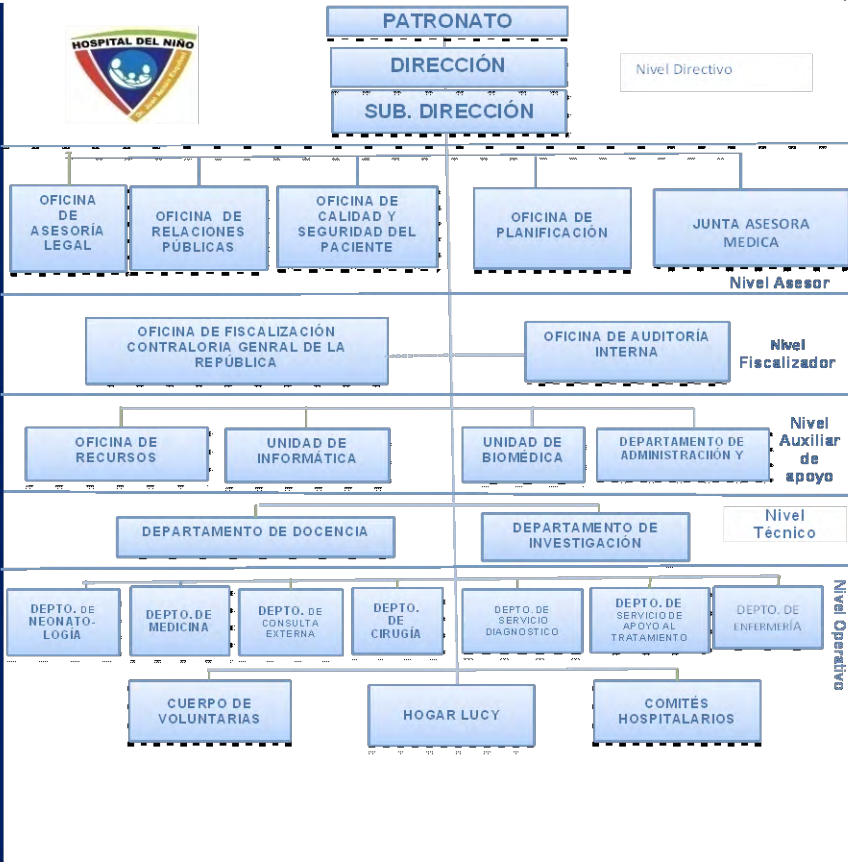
HOSPITAL DEL NIÑO

PATRONATO

DIRECCIÓN

SUB. DIRECCIÓN

Nivel Directivo

OFICINA DE ASESORÍA LEGAL

OFICINA DE RELACIONES PÚBLICAS

OFICINA DE CALIDAD Y SEGURIDAD DEL PACIENTE

OFICINA DE PLANIFICACIÓN

JUNTA ASESORA MEDICA

Nivel Asesor

OFICINA DE FISCALIZACIÓN CONTRALORIA GENRAL DE LA REPÚBLICA

OFICINA DE AUDITORÍA INTERNA

Nivel Fiscalizador

OFICINA DE RECURSOS

UNIDAD DE INFORMÁTICA

UNIDAD DE BIOMÉDICA

DEPARTAMENTO DE ADMINISTRACIIÓN Y

Nivel Auxiliar de apoyo

DEPARTAMENTO DE DOCENCIA

DEPARTAMENTO DE INVESTIGACIÓN

Nivel Técnico

DEPTO. DE NEONATOLOGÍA

DEPTO. DE MEDICINA

DEPTO. DE CONSULTA EXTERNA

DEPTO. DE CIRUGÍA

DEPTO. DE SERVICIO DIAGNOSTICO

DEPTO. DE SERVICIO DE APOYO AL TRATAMIENTO

DEPTO. DE ENFERMERÍA

Nivel Operativo

CUERPO DE VOLUNTARIAS

HOGAR LUCY

COMITÉS HOSPITALARIOS